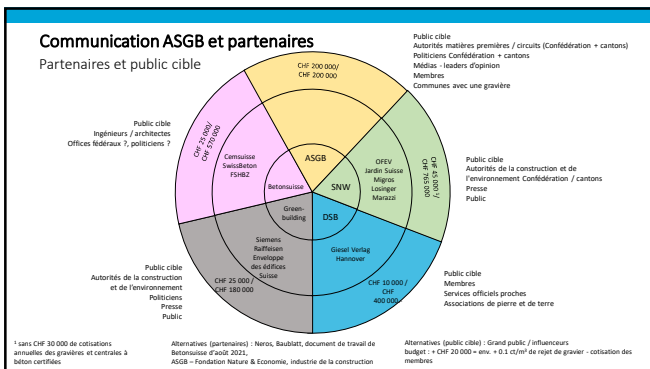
Communication ASGB et partenaires

Partenaires et public cible

Public cible
Autorités matières premières / circuits (Confédération + cantons)
Politiciens Confédération + cantons
Médias - leaders d'opinion
Membres
Communes avec une gravière

CHF 200 000/
CHF 200 000

Public cible
Ingénieurs / architectes
Offices fédéraux ?, politiciens ?

CHF 25 000/
CHF 570 000

Cemsuisse
SwissBeton
FSHBZ

ASGB

OFEV
Jardin Suisse
Migros
Losinger
Marazzi

CHF 45 000 ¹/
CHF 765 000

Public cible
Autorités de la construction et de l'environnement Confédération / cantons
Presse
Public

Betonsuisse

SNW

Green-building

DSB

Siemens
Raiffeisen
Enveloppe des édifices Suisse

Giesel Verlag
Hannover

Public cible
Autorités de la construction et de l'environnement
Politiciens
Presse
Public

CHF 25 000 /
CHF 180 000

CHF 10 000 /
CHF 400 000

Public cible
Membres
Services officiels proches
Associations de pierre et de terre

¹ sans CHF 30 000 de cotisations annuelles des gravières et centrales à béton certifiées

Alternatives (partenaires) : Neros, Baublatt, document de travail de Betonsuisse d'août 2021,
ASGB – Fondation Nature & Economie, industrie de la construction

Alternatives (public cible) : Grand public / influenceurs
budget : + CHF 20 000 = env. + 0.1 ct/m³ de rejet de gravier - cotisation des membres